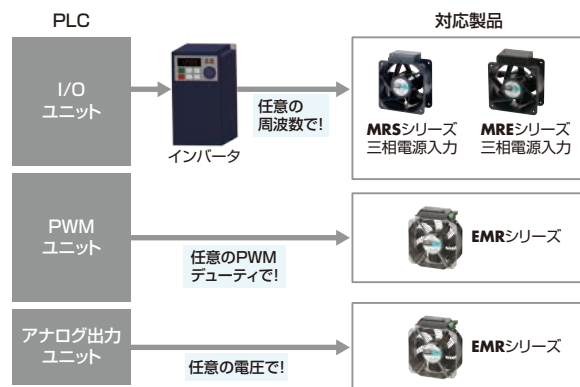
PLC

対応製品

I/O
ユニット

インバータ

任意の
周波数で!

MRSシリーズ
三相電源入力

MREシリーズ
三相電源入力

PWM
ユニット

任意のPWM
デューティで!

EMRシリーズ

アナログ出力
ユニット

任意の電圧で!

EMRシリーズ